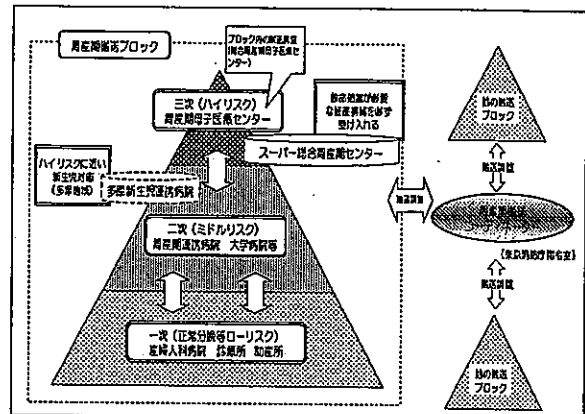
周産期搬送ブロック

ブロック内に統括責任者
（総合周産期母子医療センター）

三次（ハイリスク）
周産期母子医療センター

母体救命が必要な妊産婦を必ず受け入れる

スーパー総合周産期センター

ハイリスクに近い新生児対応
（多摩地域）

多摩新生児連携病院

二次（ミドルリスク）
周産期連携病院　大学病院等

一次（正常分娩等ローリスク）
産婦人科病院　診療所　助産所

搬送調整

他の搬送ブロック

搬送調整

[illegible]

（東京消防庁指令室）

搬送調整

他の搬送ブロック